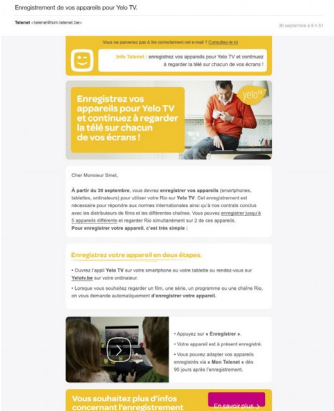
Enregistrement de vos appareils pour Yelo TV.

Telenet <telenet@fr.telenet.be>

30 septembre à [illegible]

Vous ne parvenez pas à lire correctement cet e-mail ? Consultez-le ici

Info Telenet : enregistrez vos appareils pour Yelo TV et continuez à regarder la télé sur chacun de vos écrans !

Enregistrez vos appareils pour Yelo TV et continuez à regarder la télé sur chacun de vos écrans !

yelo

Cher Monsieur Smet,

À partir du 30 septembre, vous devrez enregistrer vos appareils (smartphones, tablettes, ordinateurs) pour voir des films et des séries Rio sur Yelo TV. Cet enregistrement est nécessaire pour répondre aux normes internationales ainsi qu'à nos contrats conclus avec les distributeurs de films et les différentes chaînes. Vous pouvez enregistrer jusqu'à 5 appareils différents et regarder Rio simultanément sur 2 de ces appareils. Pour enregistrer votre appareil, c'est très simple :

Enregistrez votre appareil en deux étapes.

• Ouvrez l'appli Yelo TV sur votre smartphone ou votre tablette ou rendez-vous sur Yelo.be sur votre ordinateur.

• Lorsque vous souhaitez regarder un film, une série, un programme ou une chaîne Rio, on vous demande automatiquement d'enregistrer votre appareil.

• Appuyez sur « Enregistrer ».

• Votre appareil est à présent enregistré.

• Vous pouvez adapter vos appareils enregistrés via « Mon Telenet » dès 90 jours après l'enregistrement.

Vous souhaitez plus d'infos concernant l'enregistrement

En savoir plus